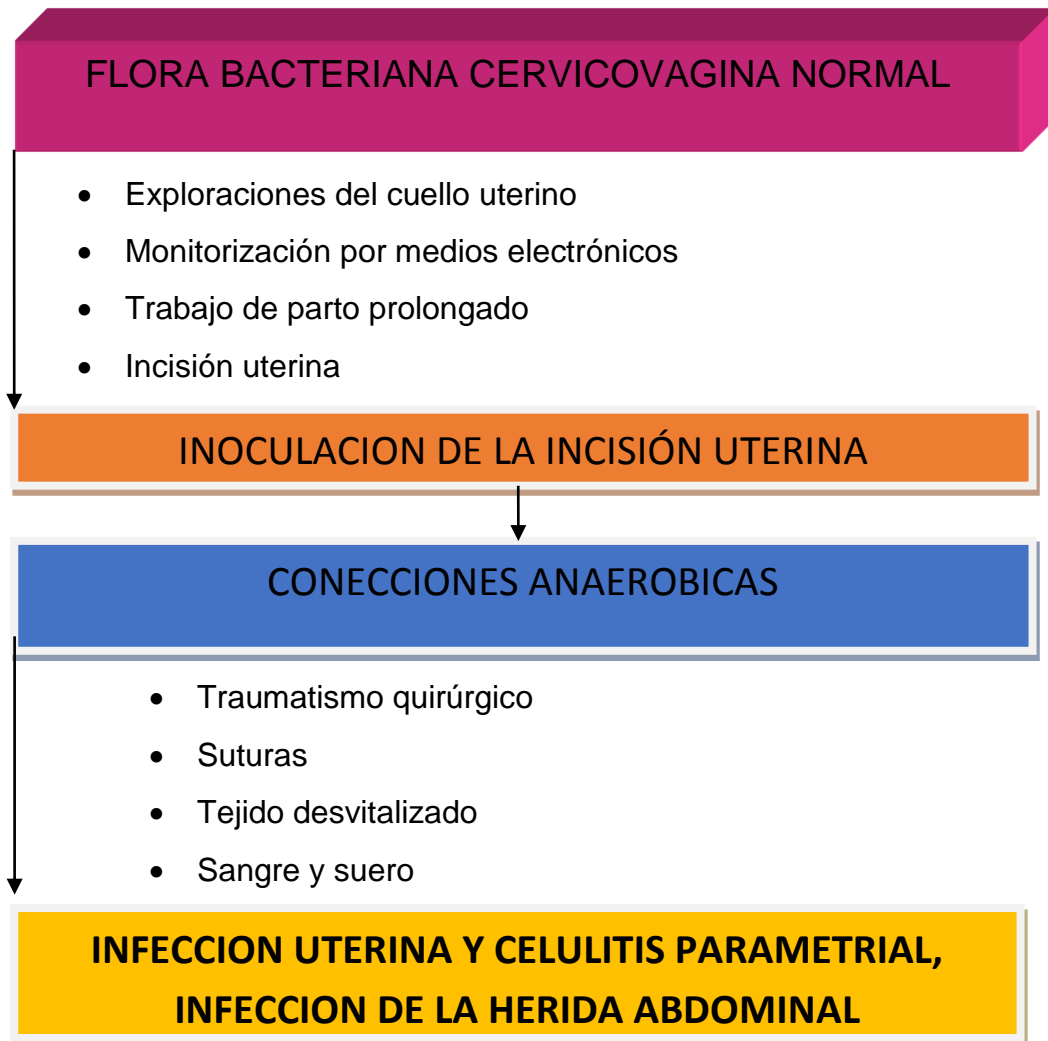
FLORA BACTERIANA CERVICOVAGINA NORMAL

- Exploraciones del cuello uterino
- Monitorización por medios electrónicos
- Trabajo de parto prolongado
- Incisión uterina

INOCULACION DE LA INCISIÓN UTERINA

CONECCIONES ANAEROBICAS

- Traumatismo quirúrgico
- Suturas
- Tejido desvitalizado
- Sangre y suero

INFECCION UTERINA Y CELULITIS PARAMETRIAL, INFECCION DE LA HERIDA ABDOMINAL